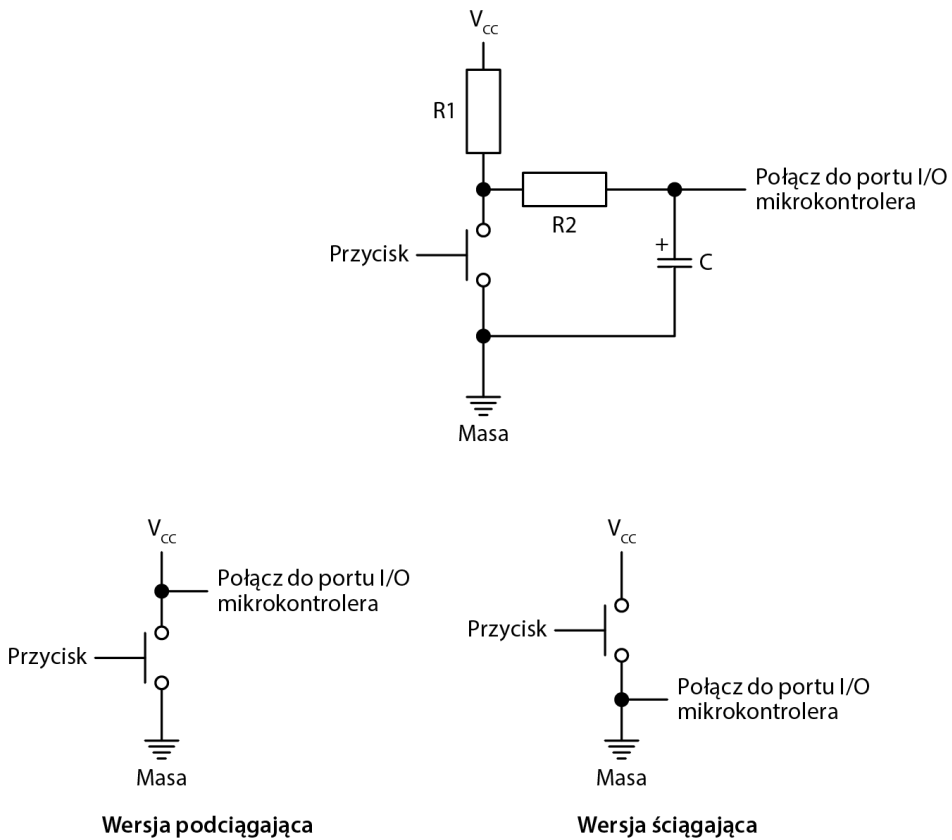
$V_{CC}$

R1

R2

Połącz do portu I/O mikrokontrolera

Przycisk

+

C

Masa

$V_{CC}$

Połącz do portu I/O mikrokontrolera

Przycisk

Masa

Wersja podciągająca

$V_{CC}$

Przycisk

Połącz do portu I/O mikrokontrolera

Masa

Wersja ściągająca